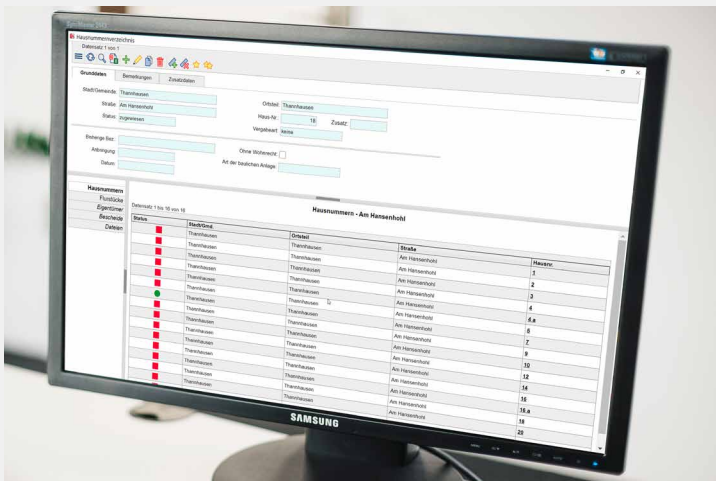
Hausnummernverzeichnis

Datensatz 1 von 1

Grunddaten | Bemerkungen | Zusatzdaten

Stadt/Gemeinde: Thannhausen

Straße: Am Hansenhohl

Ortsteil: Thannhausen

Status: zugewiesen

Haus-Nr.: 18

Zusatz:

Vergeben: keine

Bisherige Bez.:

Anordnung:

Ohne Wohnrecht:

Datum:

Art der baulichen Anlage:

Hausnummern

Flurstücke

Eigentümer

Bescheide

Dateien

Hausnummern - Am Hansenhohl

Datensatz 1 bis 16 von 16

| Status | Stadt/Gmd. | Ortsteil | Straße | Hausnr. |
|---|---|---|---|---|
| | Thannhausen | Thannhausen | Am Hansenhohl | 1 |
| | Thannhausen | Thannhausen | Am Hansenhohl | 2 |
| | Thannhausen | Thannhausen | Am Hansenhohl | 3 |
| | Thannhausen | Thannhausen | Am Hansenhohl | 4 |
| | Thannhausen | Thannhausen | Am Hansenhohl | 6.a |
| | Thannhausen | Thannhausen | Am Hansenhohl | 6 |
| | Thannhausen | Thannhausen | Am Hansenhohl | 7 |
| | Thannhausen | Thannhausen | Am Hansenhohl | 9 |
| | Thannhausen | Thannhausen | Am Hansenhohl | 10 |
| | Thannhausen | Thannhausen | Am Hansenhohl | 12 |
| | Thannhausen | Thannhausen | Am Hansenhohl | 14 |
| | Thannhausen | Thannhausen | Am Hansenhohl | 16 |
| | Thannhausen | Thannhausen | Am Hansenhohl | 16.a |
| | Thannhausen | Thannhausen | Am Hansenhohl | 18 |
| | Thannhausen | Thannhausen | Am Hansenhohl | 20 |

SAMSUNG